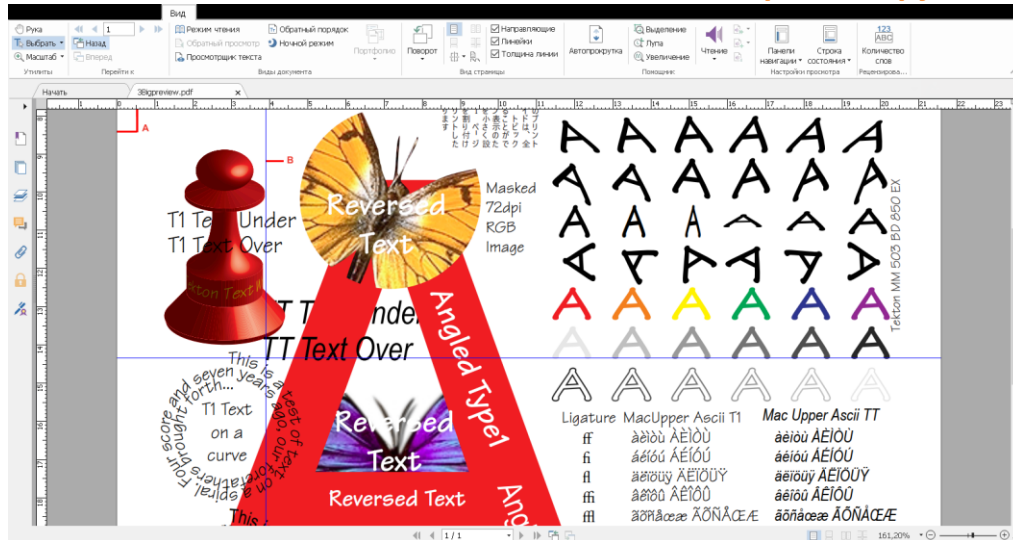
Вид

Рука
Выбрать
Масштаб
Утилиты

1
Назад
Вперед
Перейти к

Режим чтения
Обратный просмотр
Просмотрщик текста
Обратный порядок
Ночной режим
Портфолио
Виды документа

Поворот
Направляющие
Линейки
Толщина линии
Вид страницы

Автопрокрутка
Выделение
Лупа
Увеличение
Помощник

Чтение

Панели навигации
Строка состояния
Настройки просмотра

123 ABC
Количество слов
Рецензирова...

Начать
38ggpreview.pdf

A
B

T1 Text Under
T1 Text Over

Tekton Text Wrap

Reversed Text

Masked 72dpi RGB Image

TT Text Under
TT Text Over

Angled Type1

This is a test of text on a spiral. Four score and seven years ago, our forefathers brought forth...

T1 Text on a curve

Reversed Text

Reversed Text

Angl

This i

Tekton MM 503 BD 850 EX

Ligature MacUpper Ascii T1 Mac Upper Ascii TT
ff àèìòù ÀÈÌÒÙ àèìòù ÀÈÌÒÙ
fi áéíóú ÁÉÍÓÚ áéíóú ÁÉÍÓÚ
fl äëïöüÿ ÄËÏÖÜŸ äëïöüÿ ÄËÏÖÜŸ
ffi âêîôû ÂÊÎÔÛ âêîôû ÂÊÎÔÛ
ffl ãõñåææ ÃÕÑÅŒÆ ãõñåææ ÃÕÑÅŒÆ

1 / 1
161,20%